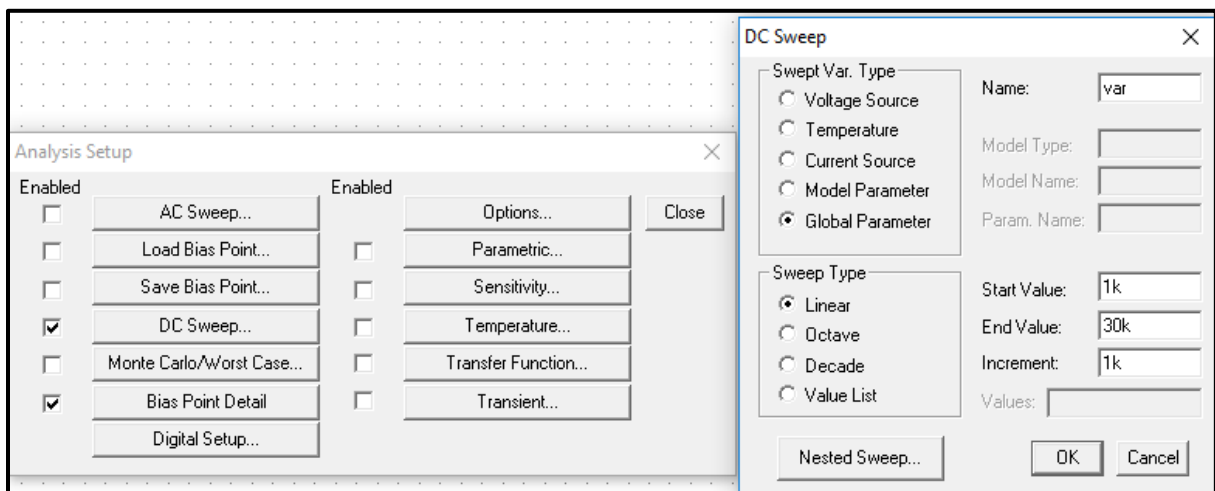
Analysis Setup

Enabled

AC Sweep...
Load Bias Point...
Save Bias Point...
DC Sweep...
Monte Carlo/Worst Case...
Bias Point Detail
Digital Setup...

Enabled

Options...
Parametric...
Sensitivity...
Temperature...
Transfer Function...
Transient...

Close

DC Sweep

Swept Var. Type
Voltage Source
Temperature
Current Source
Model Parameter
Global Parameter

Name: var
Model Type:
Model Name:
Param. Name:

Sweep Type
Linear
Octave
Decade
Value List

Start Value: 1k
End Value: 30k
Increment: 1k
Values:

Nested Sweep...

OK
Cancel